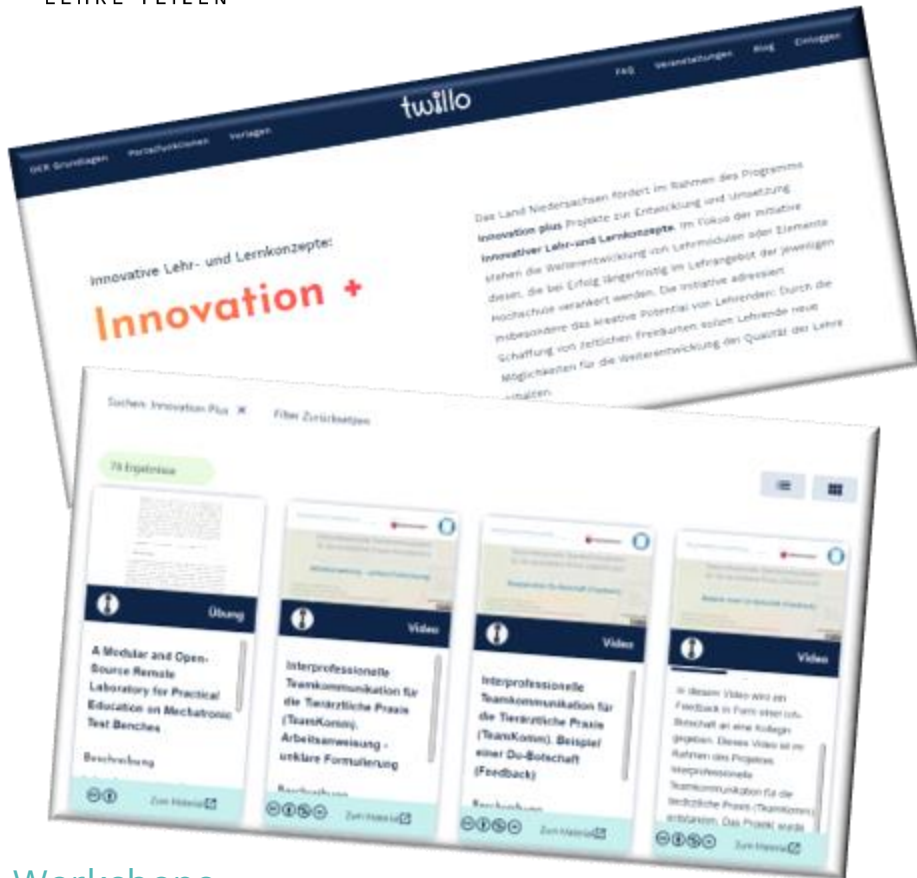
LEHRE TEILEN

twillo

OER Grundlagen Portalfunktionen Vorlagen FAQ Veranstaltungen Blog Einloggen

Innovative Lehr- und Lernkonzepte:

Innovation +

Das Land Niedersachsen fördert im Rahmen des Programms Innovation plus Projekte zur Entwicklung und Umsetzung innovativer Lehr- und Lernkonzepte. Im Fokus der Initiative stehen die Weiterentwicklung von Lehrmodulen oder Elemente dieser, die bei Erfolg längerfristig im Lehrangebot der jeweiligen Hochschule verankert werden. Die Initiative adressiert insbesondere das kreative Potential von Lehrenden: Durch die Schaffung von zeitlichen Freiräumen sollen Lehrende neue Möglichkeiten für die Weiterentwicklung der Qualität der Lehre erhalten.

Suchen: Innovation Plus ✕ Filter Zurücksetzen

79 Ergebnisse

Übung

A Modular and Open-Source Remote Laboratory for Practical Education on Mechatronic Test Benches

Beschreibung

Zum Material

Video

Interprofessionelle Teamkommunikation für die Tierärztliche Praxis (TeamKomm). Arbeitsanweisung - unklare Formulierung

Beschreibung

Zum Material

Video

Interprofessionelle Teamkommunikation für die Tierärztliche Praxis (TeamKomm). Beispiel einer Du-Botschaft (Feedback)

Beschreibung

Zum Material

Video

In diesem Video wird ein Feedback in Form einer Ich-Botschaft an eine Kollegin gegeben. Dieses Video ist im Rahmen des Projektes Interprofessionelle Teamkommunikation für die tierärztliche Praxis (TeamKomm) entstanden. Das Projekt wurde

Zum Material

Workshops